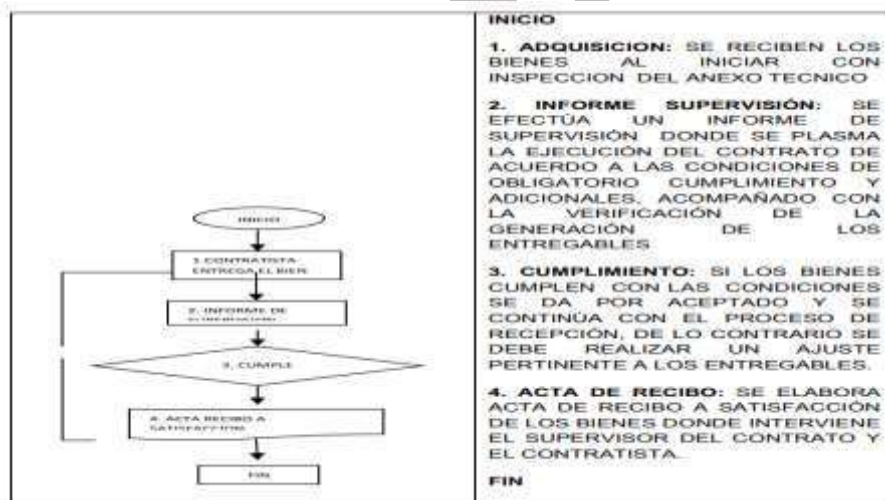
INICIO
1 CONTRATISTA ENTREGA EL BIEN
2. INFORME DE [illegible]
3. CUMPLE
4. ACTA RECIBO A SATISFACCION
FIN

INICIO

1. ADQUISICION: SE RECIBEN LOS BIENES AL INICIAR CON INSPECCION DEL ANEXO TECNICO

2. INFORME SUPERVISIÓN: SE EFECTÚA UN INFORME DE SUPERVISIÓN DONDE SE PLASMA LA EJECUCIÓN DEL CONTRATO DE ACUERDO A LAS CONDICIONES DE OBLIGATORIO CUMPLIMIENTO Y ADICIONALES. ACOMPAÑADO CON LA VERIFICACIÓN DE LA GENERACIÓN DE LOS ENTREGABLES

3. CUMPLIMIENTO: SI LOS BIENES CUMPLEN CON LAS CONDICIONES SE DA POR ACEPTADO Y SE CONTINÚA CON EL PROCESO DE RECEPCIÓN, DE LO CONTRARIO SE DEBE REALIZAR UN AJUSTE PERTINENTE A LOS ENTREGABLES.

4. ACTA DE RECIBO: SE ELABORA ACTA DE RECIBO A SATISFACCIÓN DE LOS BIENES DONDE INTERVIENE EL SUPERVISOR DEL CONTRATO Y EL CONTRATISTA.

FIN